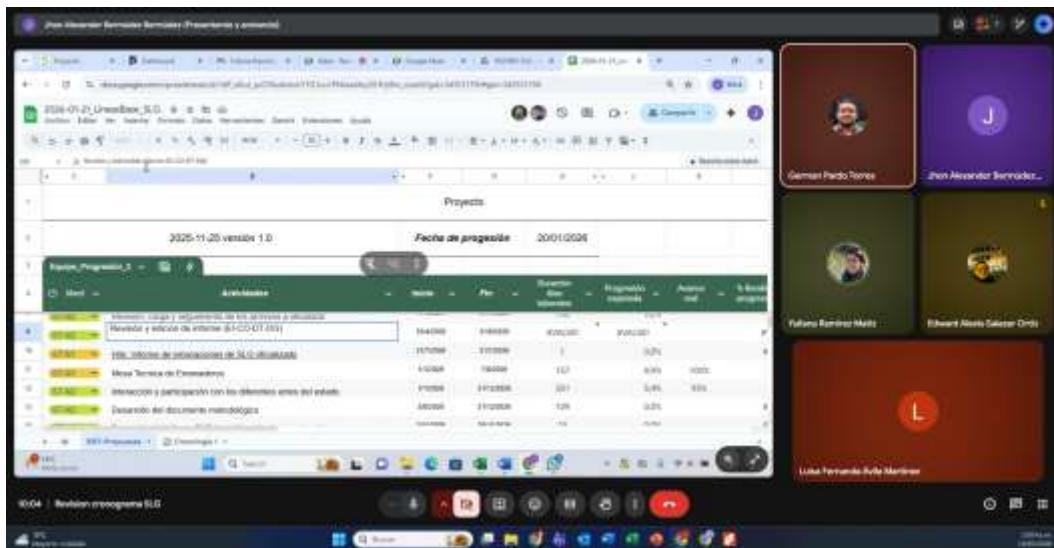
Jhon Alexander Bermúdez Bermúdez (Presentando y anotando)

2026-01-21_LineaBase_SLG

Proyecto

2025-11-25 versión 1.0

Fecha de progresión

20/01/2026

Equipo_Progresión_1

Meta

Actividades

Inicio

Fin

Duración días laborales

Progresión esperada

Avance real

Revisión y edición de informe (61-CO-DT-003)

Hito: Informe de actualización de SLG actualizado

Mesa Técnica de Ensambladores

Interacción y participación con los diferentes entes del estado

Desarrollo del documento metodológico

German Pardo Torres

Jhon Alexander Bermúdez...

Yuliana Ramírez Muñoz

Edward Alexis Salazar Ortiz

Luisa Fernanda Ávila Martínez

J

L

10:04 | Revision cronograma SLG